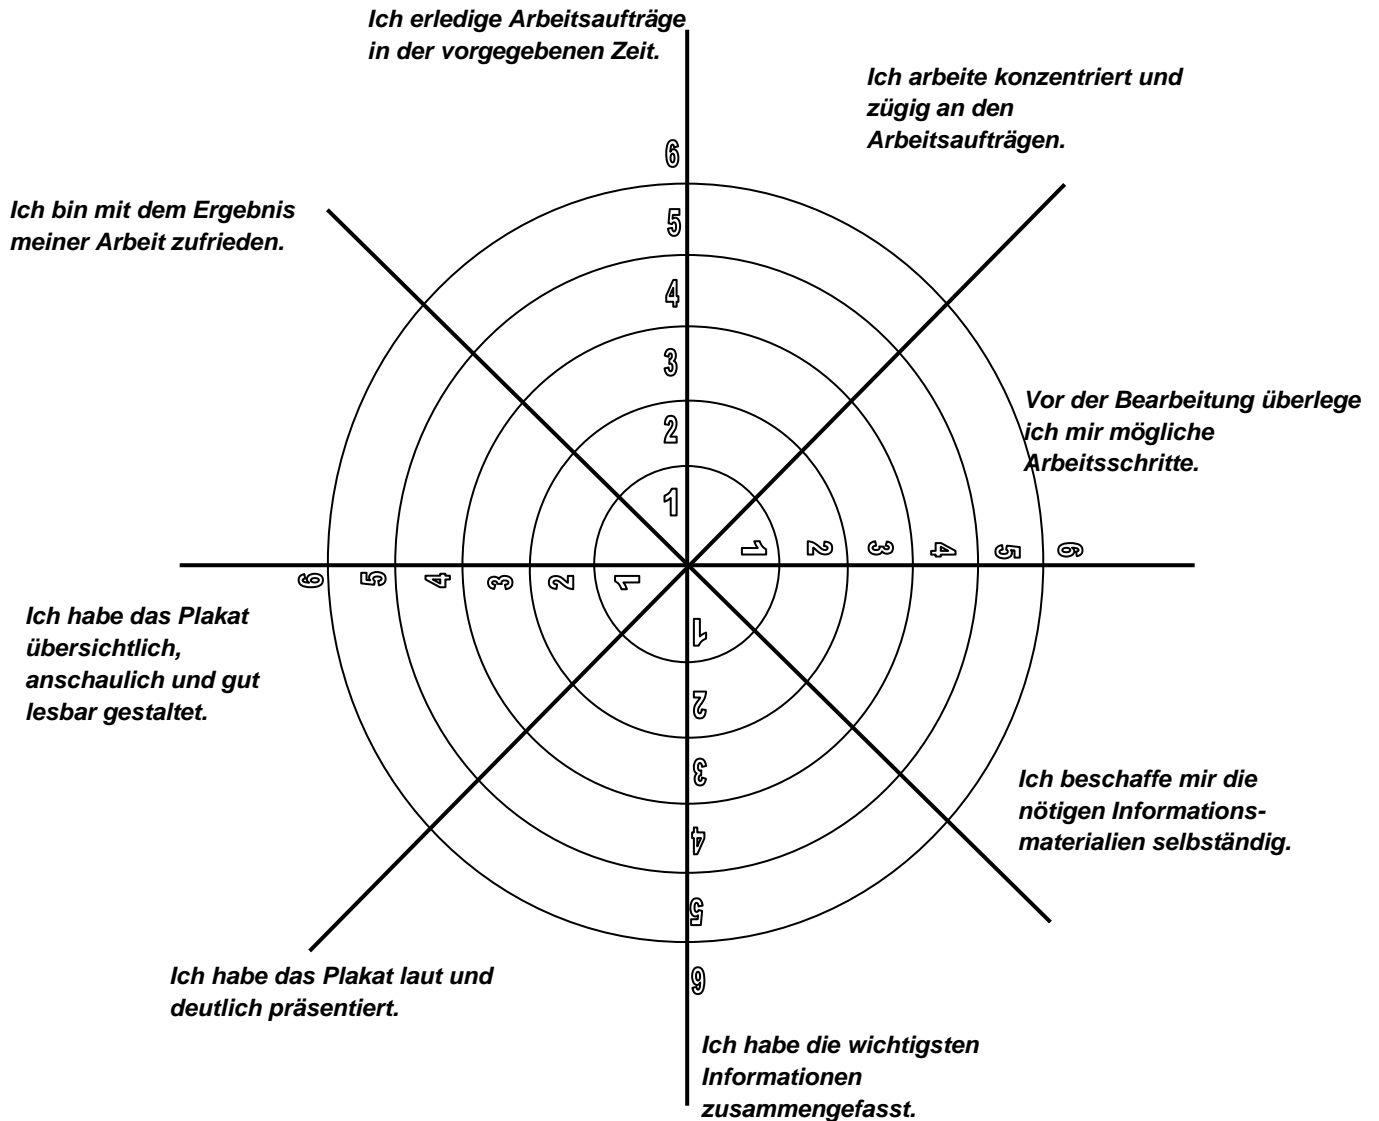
Ich erledige Arbeitsaufträge in der vorgegebenen Zeit.

Ich arbeite konzentriert und zügig an den Arbeitsaufträgen.

Ich bin mit dem Ergebnis meiner Arbeit zufrieden.

6
5
4
3
2
1

Vor der Bearbeitung überlege ich mir mögliche Arbeitsschritte.

1 2 3 4 5 6

6 5 4 3 2 1

Ich habe das Plakat übersichtlich, anschaulich und gut lesbar gestaltet.

1
2
3
4
5
6

Ich beschaffe mir die nötigen Informationsmaterialien selbständig.

Ich habe das Plakat laut und deutlich präsentiert.

Ich habe die wichtigsten Informationen zusammengefasst.